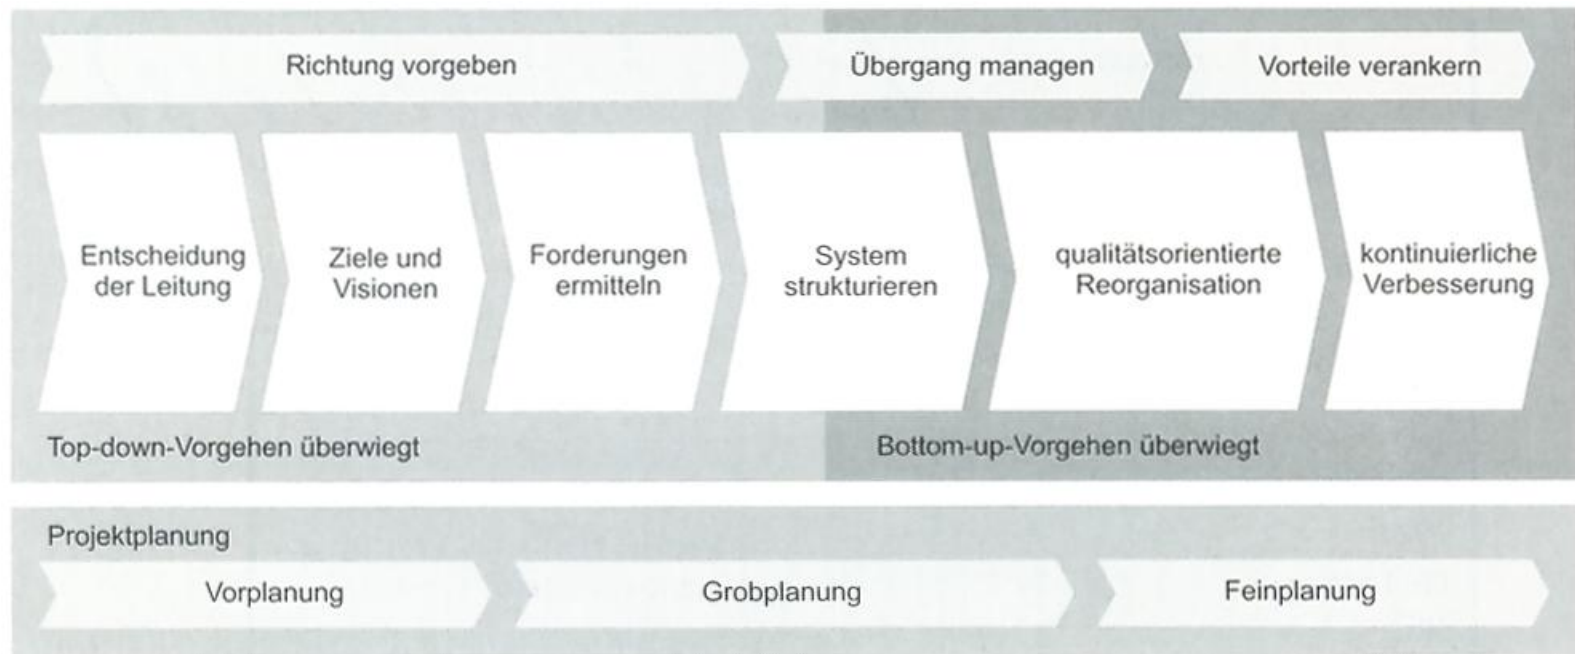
Richtung vorgeben

Übergang managen

Vorteile verankern

Entscheidung der Leitung

Ziele und Visionen

Forderungen ermitteln

System strukturieren

qualitätsorientierte Reorganisation

kontinuierliche Verbesserung

Top-down-Vorgehen überwiegt

Bottom-up-Vorgehen überwiegt

Projektplanung

Vorplanung

Grobplanung

Feinplanung